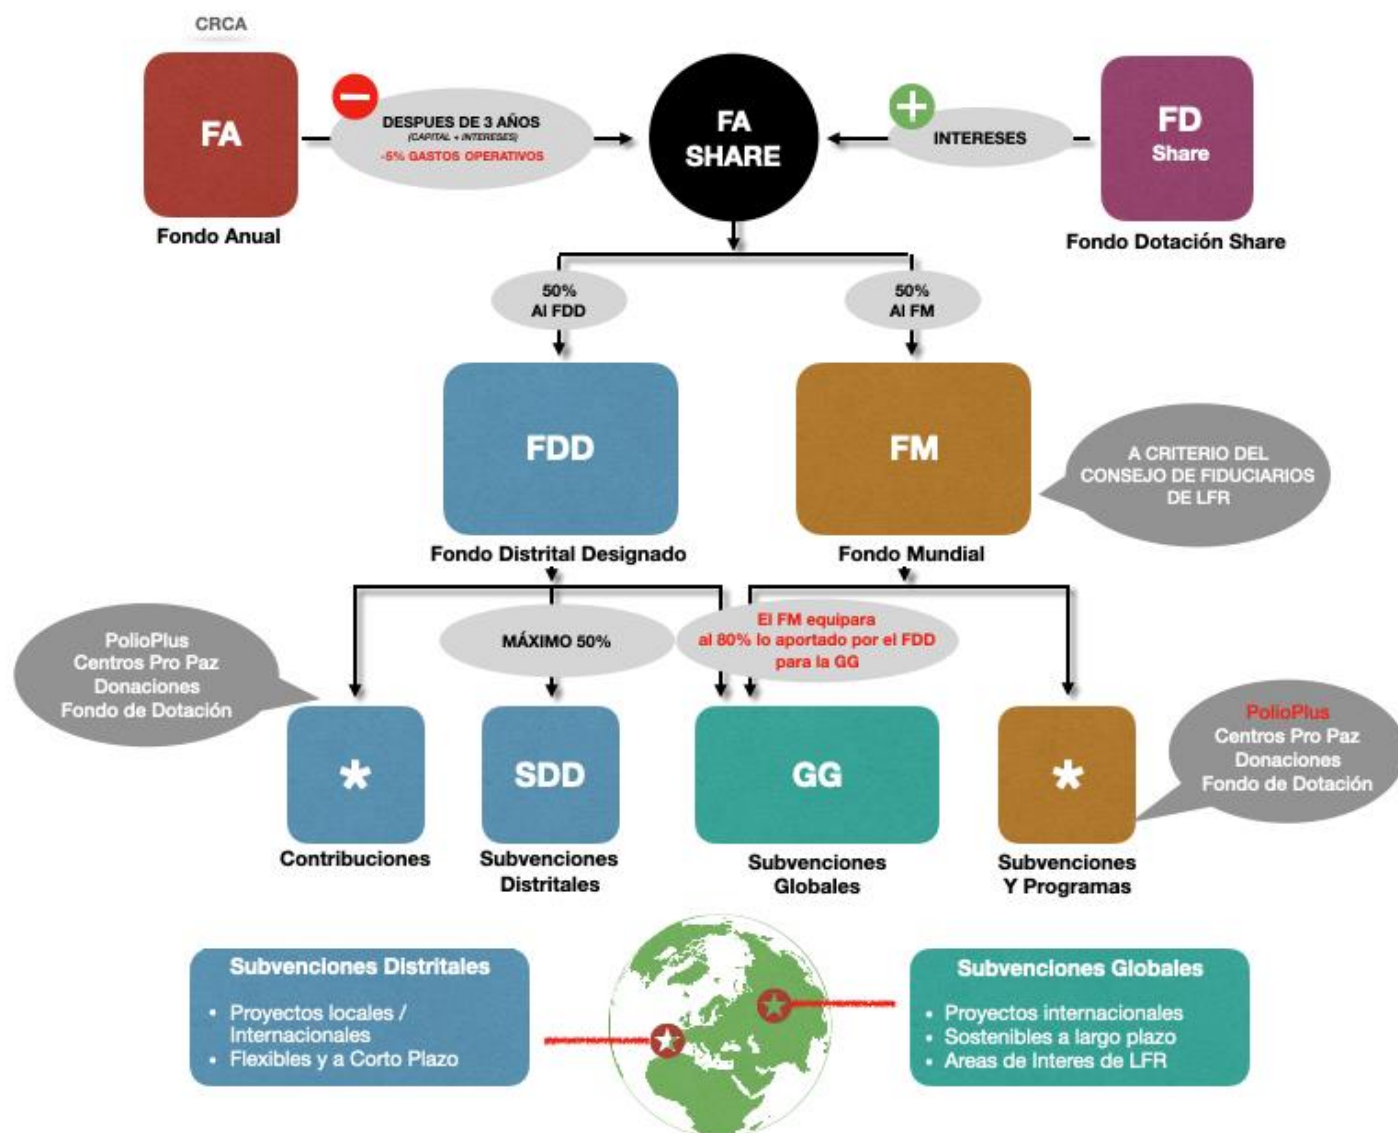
CRCA

FA

Fondo Anual

DESPUES DE 3 AÑOS
(CAPITAL + INTERESES)
-5% GASTOS OPERATIVOS

FA SHARE

INTERESES

FD Share

Fondo Dotación Share

50% Al FDD

50% Al FM

FDD

Fondo Distrital Designado

FM

Fondo Mundial

A CRITERIO DEL CONSEJO DE FIDUCIARIOS DE LFR

PolioPlus
Centros Pro Paz
Donaciones
Fondo de Dotación

MÁXIMO 50%

El FM equipara al 80% lo aportado por el FDD para la GG

PolioPlus
Centros Pro Paz
Donaciones
Fondo de Dotación

*

Contribuciones

SDD

Subvenciones Distritales

GG

Subvenciones Globales

*

Subvenciones Y Programas

Subvenciones Distritales
• Proyectos locales / Internacionales
• Flexibles y a Corto Plazo

Subvenciones Globales
• Proyectos internacionales
• Sostenibles a largo plazo
• Areas de Interes de LFR